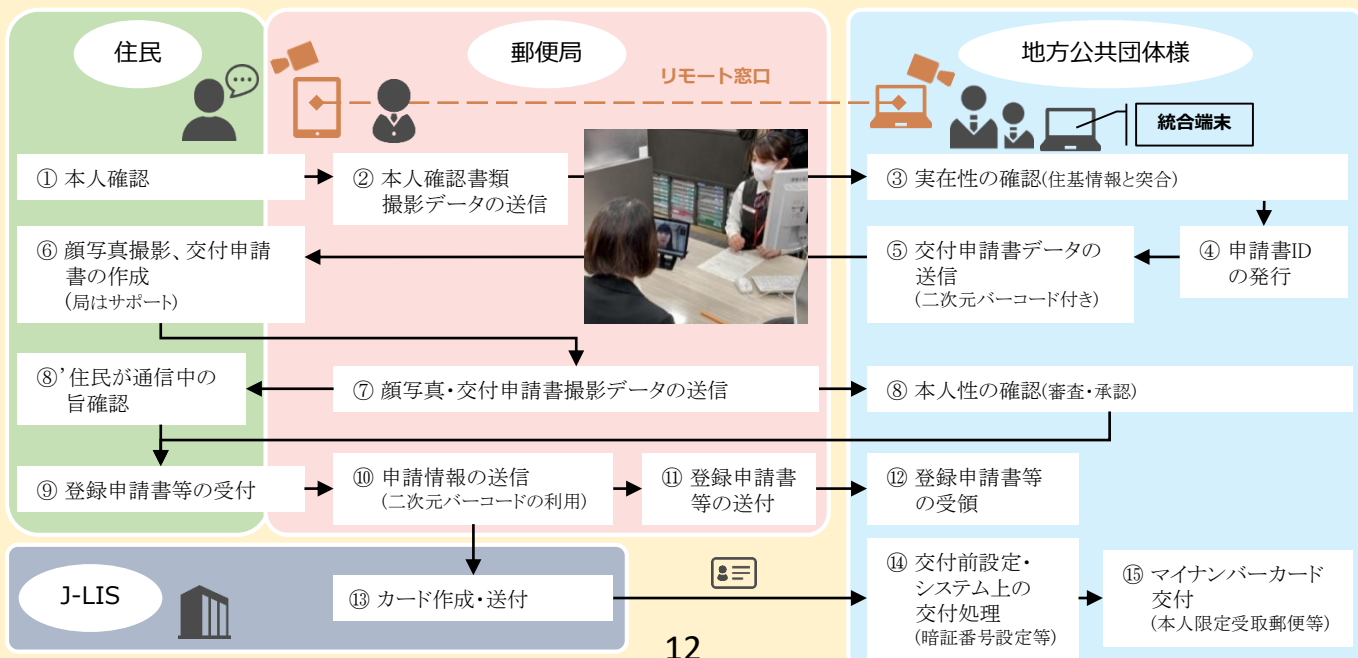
住民

郵便局

リモート窓口

地方公共団体様

統合端末

① 本人確認

② 本人確認書類撮影データの送信

③ 実在性の確認(住基情報と突合)

④ 申請書IDの発行

⑤ 交付申請書データの送信
(二次元バーコード付き)

⑥ 顔写真撮影、交付申請書の作成
(局はサポート)

⑦ 顔写真・交付申請書撮影データの送信

⑧' 住民が通信中の旨確認

⑧ 本人性の確認(審査・承認)

⑨ 登録申請書等の受付

⑩ 申請情報の送信
(二次元バーコードの利用)

⑪ 登録申請書等の送付

⑫ 登録申請書等の受領

J-LIS

⑬ カード作成・送付

⑭ 交付前設定・システム上の交付処理
(暗証番号設定等)

⑮ マイナンバーカード交付
(本人限定受取郵便等)

12